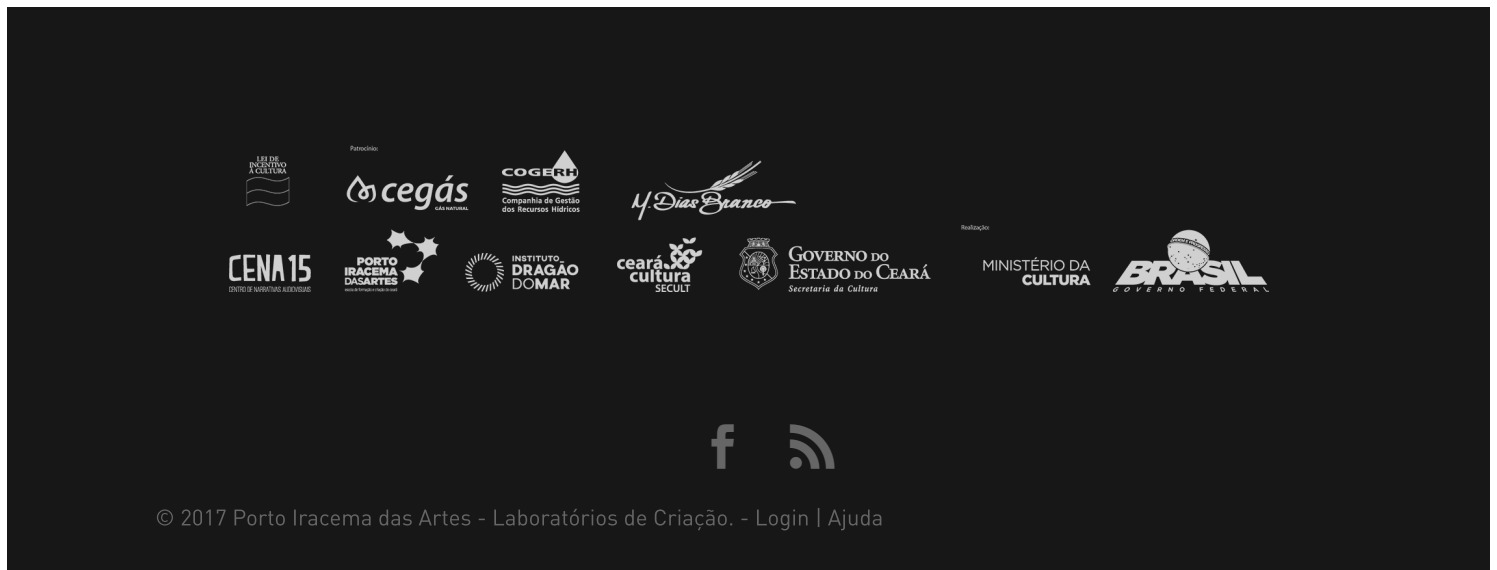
LEI DE INCENTIVO À CULTURA

Patrocínio:

cegás GÁS NATURAL

COGERH Companhia de Gestão dos Recursos Hídricos

M. Dias Branco

CENA15 CENTRO DE NARRATIVAS AUDIOVISUAIS

PORTO IRACEMA DAS ARTES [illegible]

INSTITUTO DRAGÃO DO MAR

ceará cultura SECULT

GOVERNO DO ESTADO DO CEARÁ Secretaria da Cultura

Realização:

MINISTÉRIO DA CULTURA

BRASIL GOVERNO FEDERAL

© 2017 Porto Iracema das Artes - Laboratórios de Criação. - Login | Ajuda